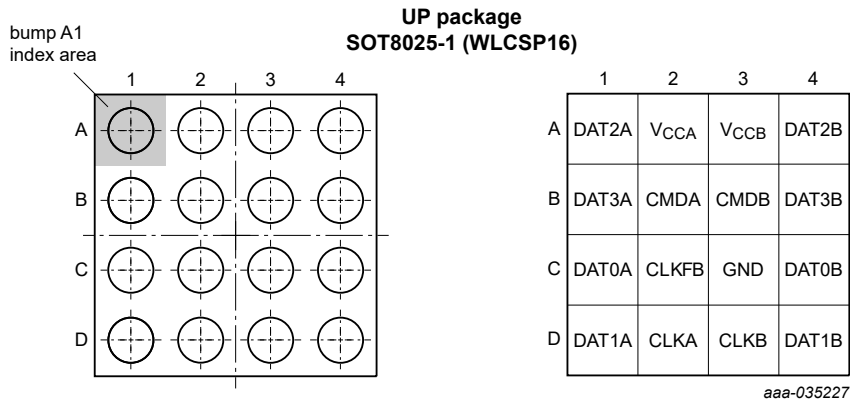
UP package
SOT8025-1 (WLCSP16)

bump A1
index area

1 2 3 4

A
B
C
D

|   | 1 | 2 | 3 | 4 |
|---|---|---|---|---|
| A | DAT2A | $V_{CCA}$ | $V_{CCB}$ | DAT2B |
| B | DAT3A | CMDA | CMDB | DAT3B |
| C | DAT0A | CLKFB | GND | DAT0B |
| D | DAT1A | CLKA | CLKB | DAT1B |

aaa-035227